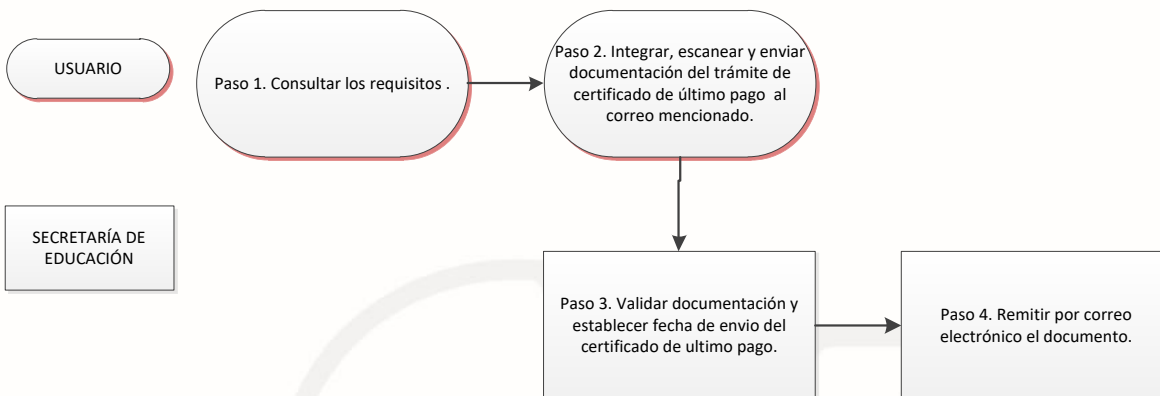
USUARIO

Paso 1. Consultar los requisitos .

Paso 2. Integrar, escanear y enviar documentación del trámite de certificado de último pago al correo mencionado.

SECRETARÍA DE EDUCACIÓN

Paso 3. Validar documentación y establecer fecha de envio del certificado de ultimo pago.

Paso 4. Remitir por correo electrónico el documento.